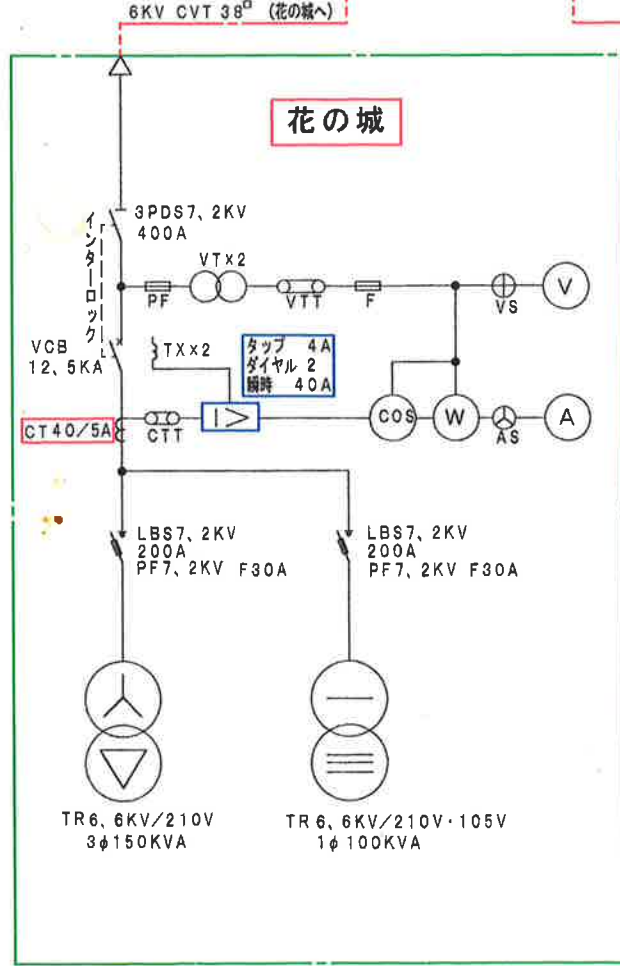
6KV CVT $38^{□}$ (花の城へ)

花の城

3PDS7、2KV
400A

インターロック

VTx2

PF

VTT

F

VS

V

VCB
12、5KA

TXx2

タップ 4A
ダイヤル 2
瞬時 40A

CT40/5A

CTT

I>

COS

W

AS

A

LBS7、2KV
200A
PF7、2KV F30A

LBS7、2KV
200A
PF7、2KV F30A

TR6、6KV/210V
3$\phi$150KVA

TR6、6KV/210V・105V
1$\phi$100KVA